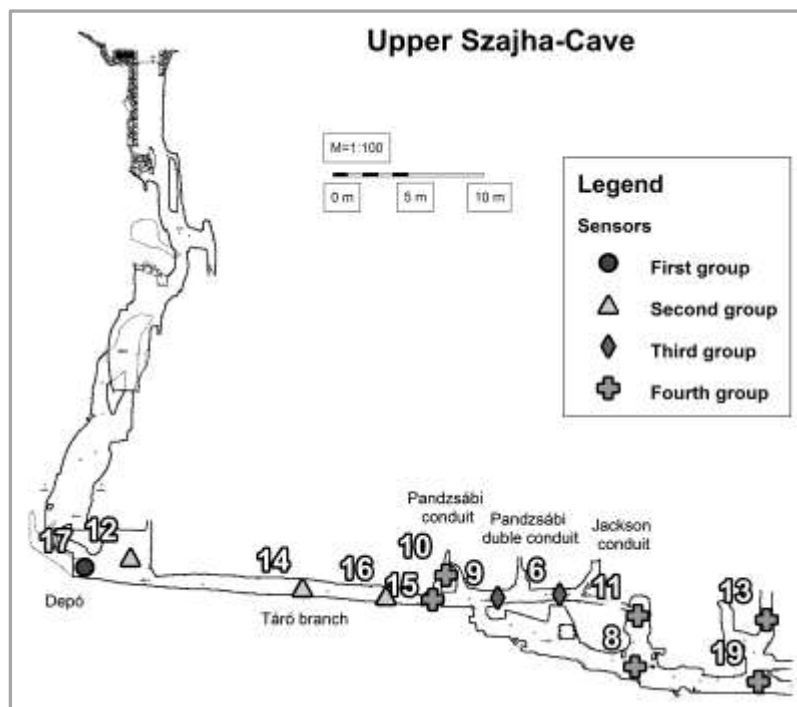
Upper Szajha-Cave

M=1:100

0 m
5 m
10 m

Legend

Sensors

First group

Second group

Third group

Fourth group

Pandzsábi conduit

Pandzsábi duble conduit

Jackson conduit

17
12
14
16
10
15
9
6
11
13
8
19

Depó

Táró branch